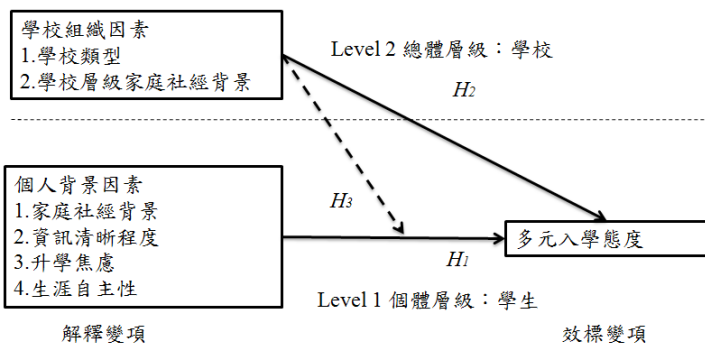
學校組織因素
1.學校類型
2.學校層級家庭社經背景

Level 2 總體層級：學校

$H_2$

個人背景因素
1.家庭社經背景
2.資訊清晰程度
3.升學焦慮
4.生涯自主性

$H_3$

多元入學態度

$H_1$

Level 1 個體層級：學生

解釋變項

效標變項